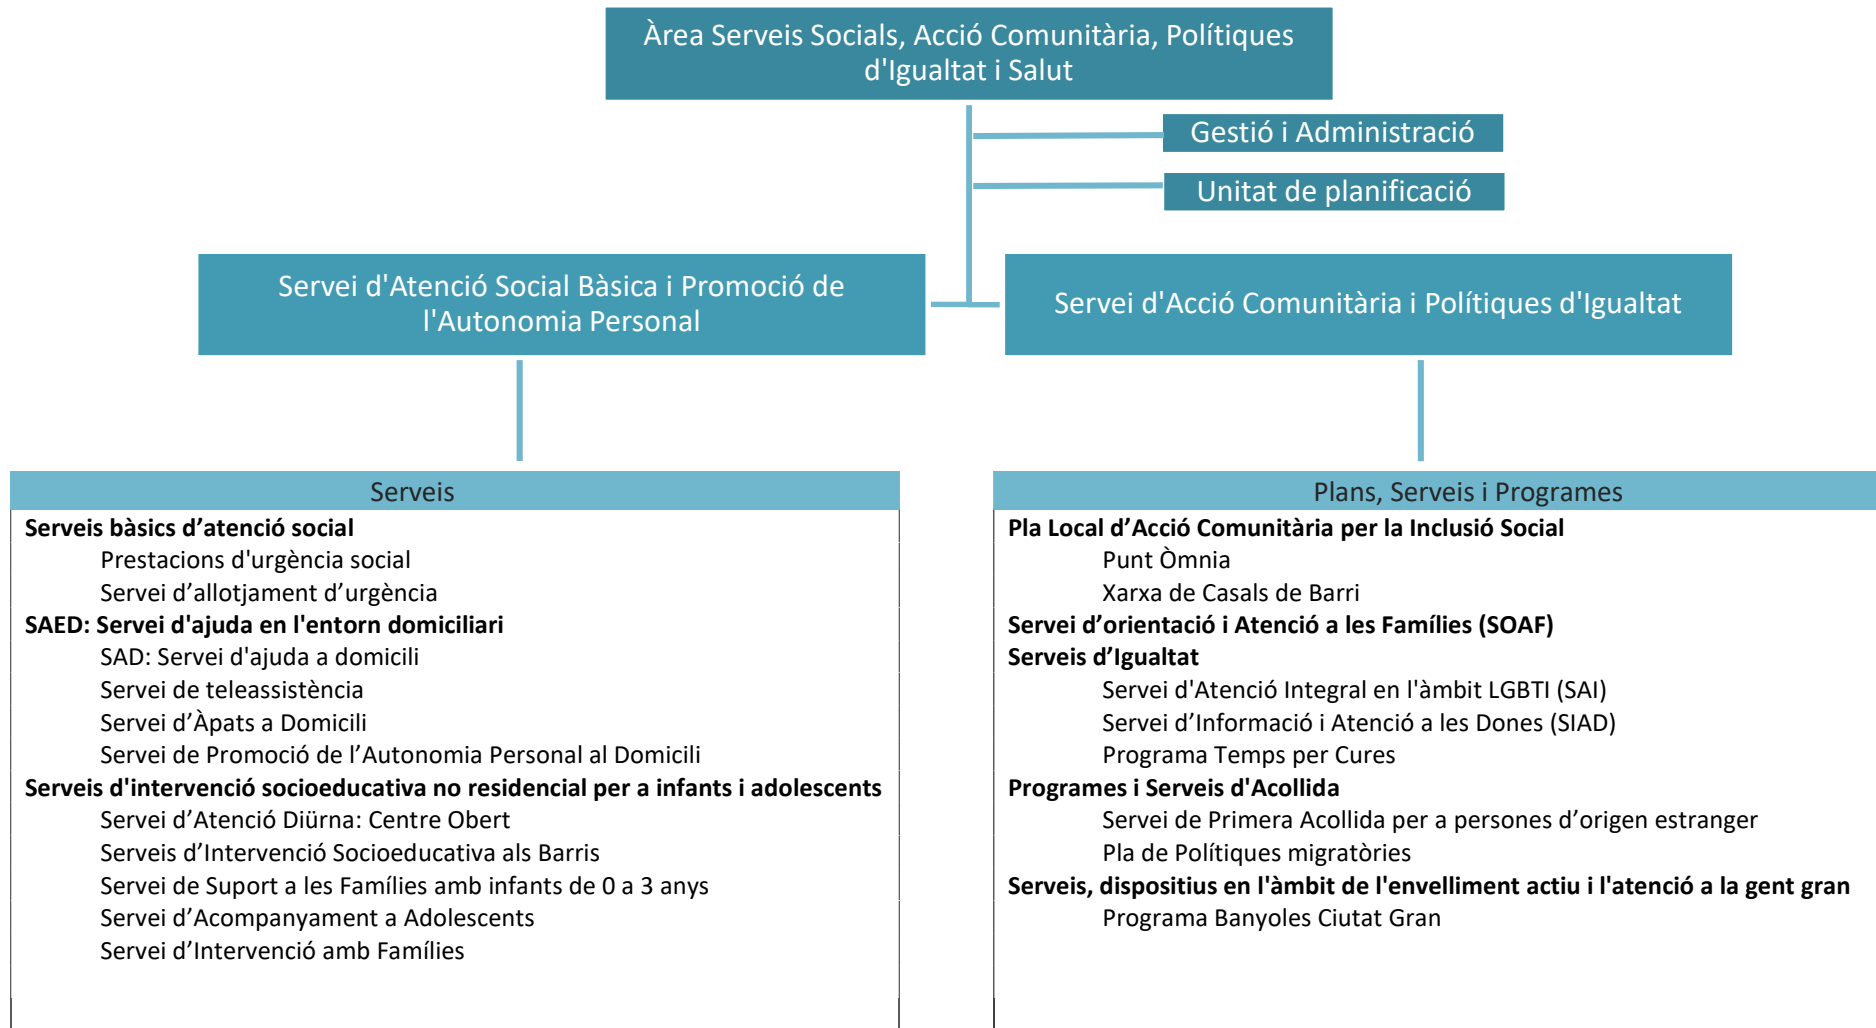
Àrea Serveis Socials, Acció Comunitària, Polítiques d'Igualtat i Salut

Gestió i Administració

Unitat de planificació

Servei d'Atenció Social Bàsica i Promoció de l'Autonomia Personal

Servei d'Acció Comunitària i Polítiques d'Igualtat

Serveis

**Serveis bàsics d'atenció social**
Prestacions d'urgència social
Servei d'allotjament d'urgència
**SAED: Servei d'ajuda en l'entorn domiciliari**
SAD: Servei d'ajuda a domicili
Servei de teleassistència
Servei d'Àpats a Domicili
Servei de Promoció de l'Autonomia Personal al Domicili
**Serveis d'intervenció socioeducativa no residencial per a infants i adolescents**
Servei d'Atenció Diürna: Centre Obert
Serveis d'Intervenció Socioeducativa als Barris
Servei de Suport a les Famílies amb infants de 0 a 3 anys
Servei d'Acompanyament a Adolescents
Servei d'Intervenció amb Famílies

Plans, Serveis i Programes

**Pla Local d'Acció Comunitària per la Inclusió Social**
Punt Òmnia
Xarxa de Casals de Barri
**Servei d'orientació i Atenció a les Famílies (SOAF)**
**Serveis d'Igualtat**
Servei d'Atenció Integral en l'àmbit LGBTI (SAI)
Servei d'Informació i Atenció a les Dones (SIAD)
Programa Temps per Cures
**Programes i Serveis d'Acollida**
Servei de Primera Acollida per a persones d'origen estranger
Pla de Polítiques migratòries
**Serveis, dispositius en l'àmbit de l'envelliment actiu i l'atenció a la gent gran**
Programa Banyoles Ciutat Gran